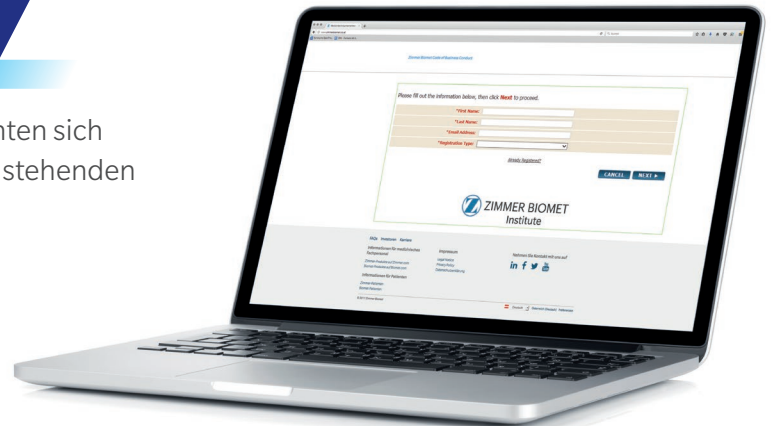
nten sich
stehenden

Zimmer Biomet Code of Business Conduct

Please fill out the information below, then click Next to proceed.

*First Name:
*Last Name:
*Email Address:
*Registration Type:

Already Registered?

CANCEL NEXT ►

ZIMMER BIOMET
Institute

FAQs Investoren Karriere

Informationen für medizinisches Fachpersonal

Impressum

Nehmen Sie Kontakt mit uns auf

Informationen für Patienten

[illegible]